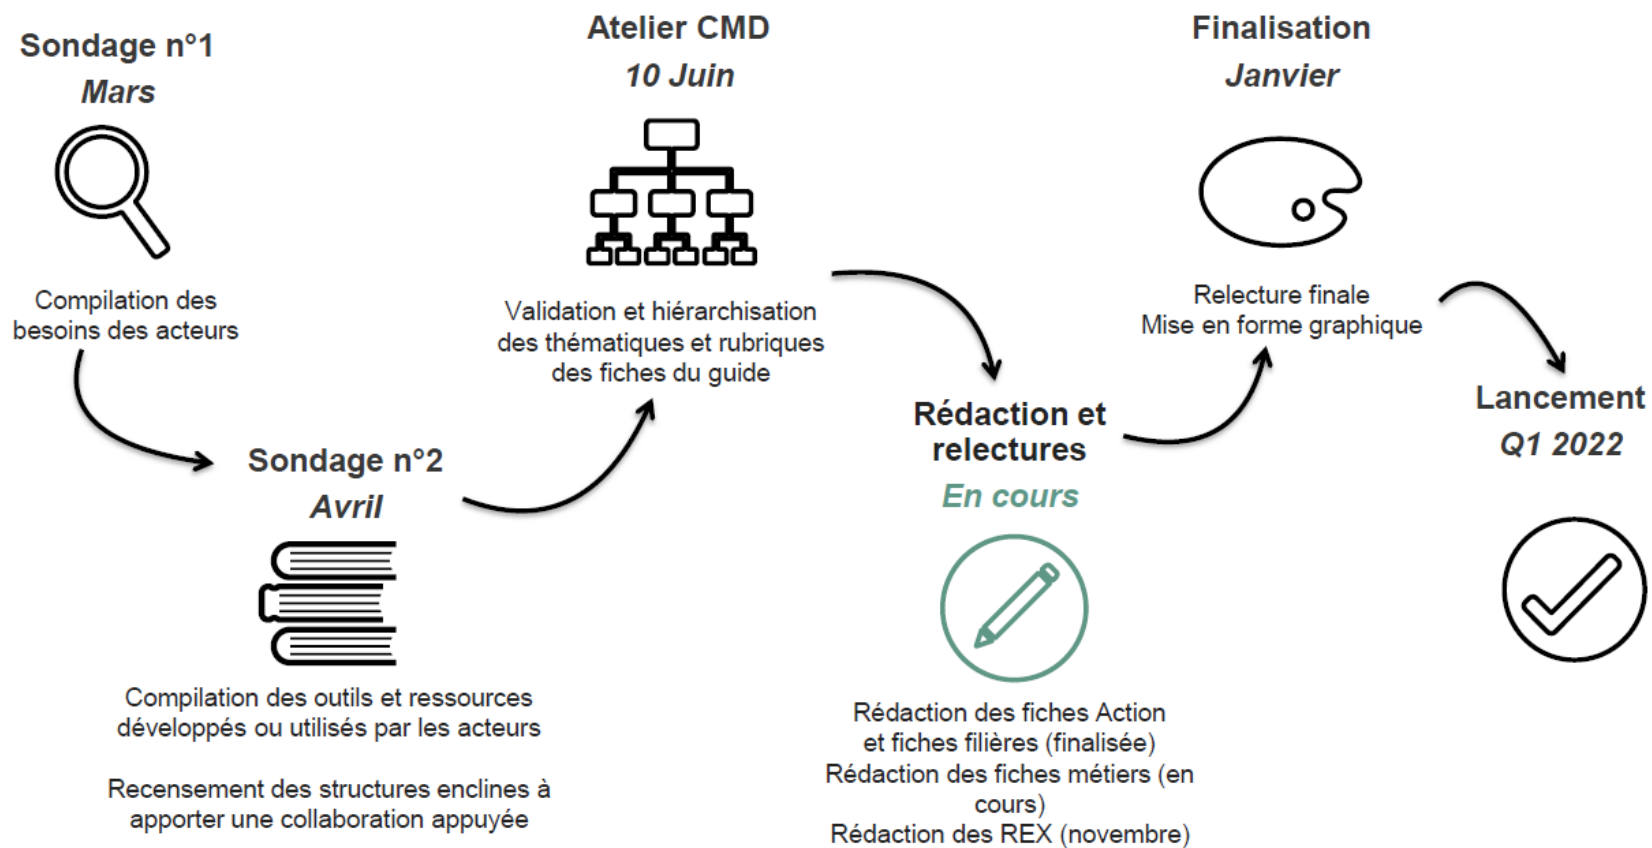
Sondage n°1
Mars

Compilation des besoins des acteurs

Sondage n°2
Avril

Compilation des outils et ressources développés ou utilisés par les acteurs

Recensement des structures enclines à apporter une collaboration appuyée

Atelier CMD
10 Juin

Validation et hiérarchisation des thématiques et rubriques des fiches du guide

Rédaction et relectures
En cours

Rédaction des fiches Action et fiches filières (finalisée)
Rédaction des fiches métiers (en cours)
Rédaction des REX (novembre)

Finalisation
Janvier

Relecture finale
Mise en forme graphique

Lancement
Q1 2022